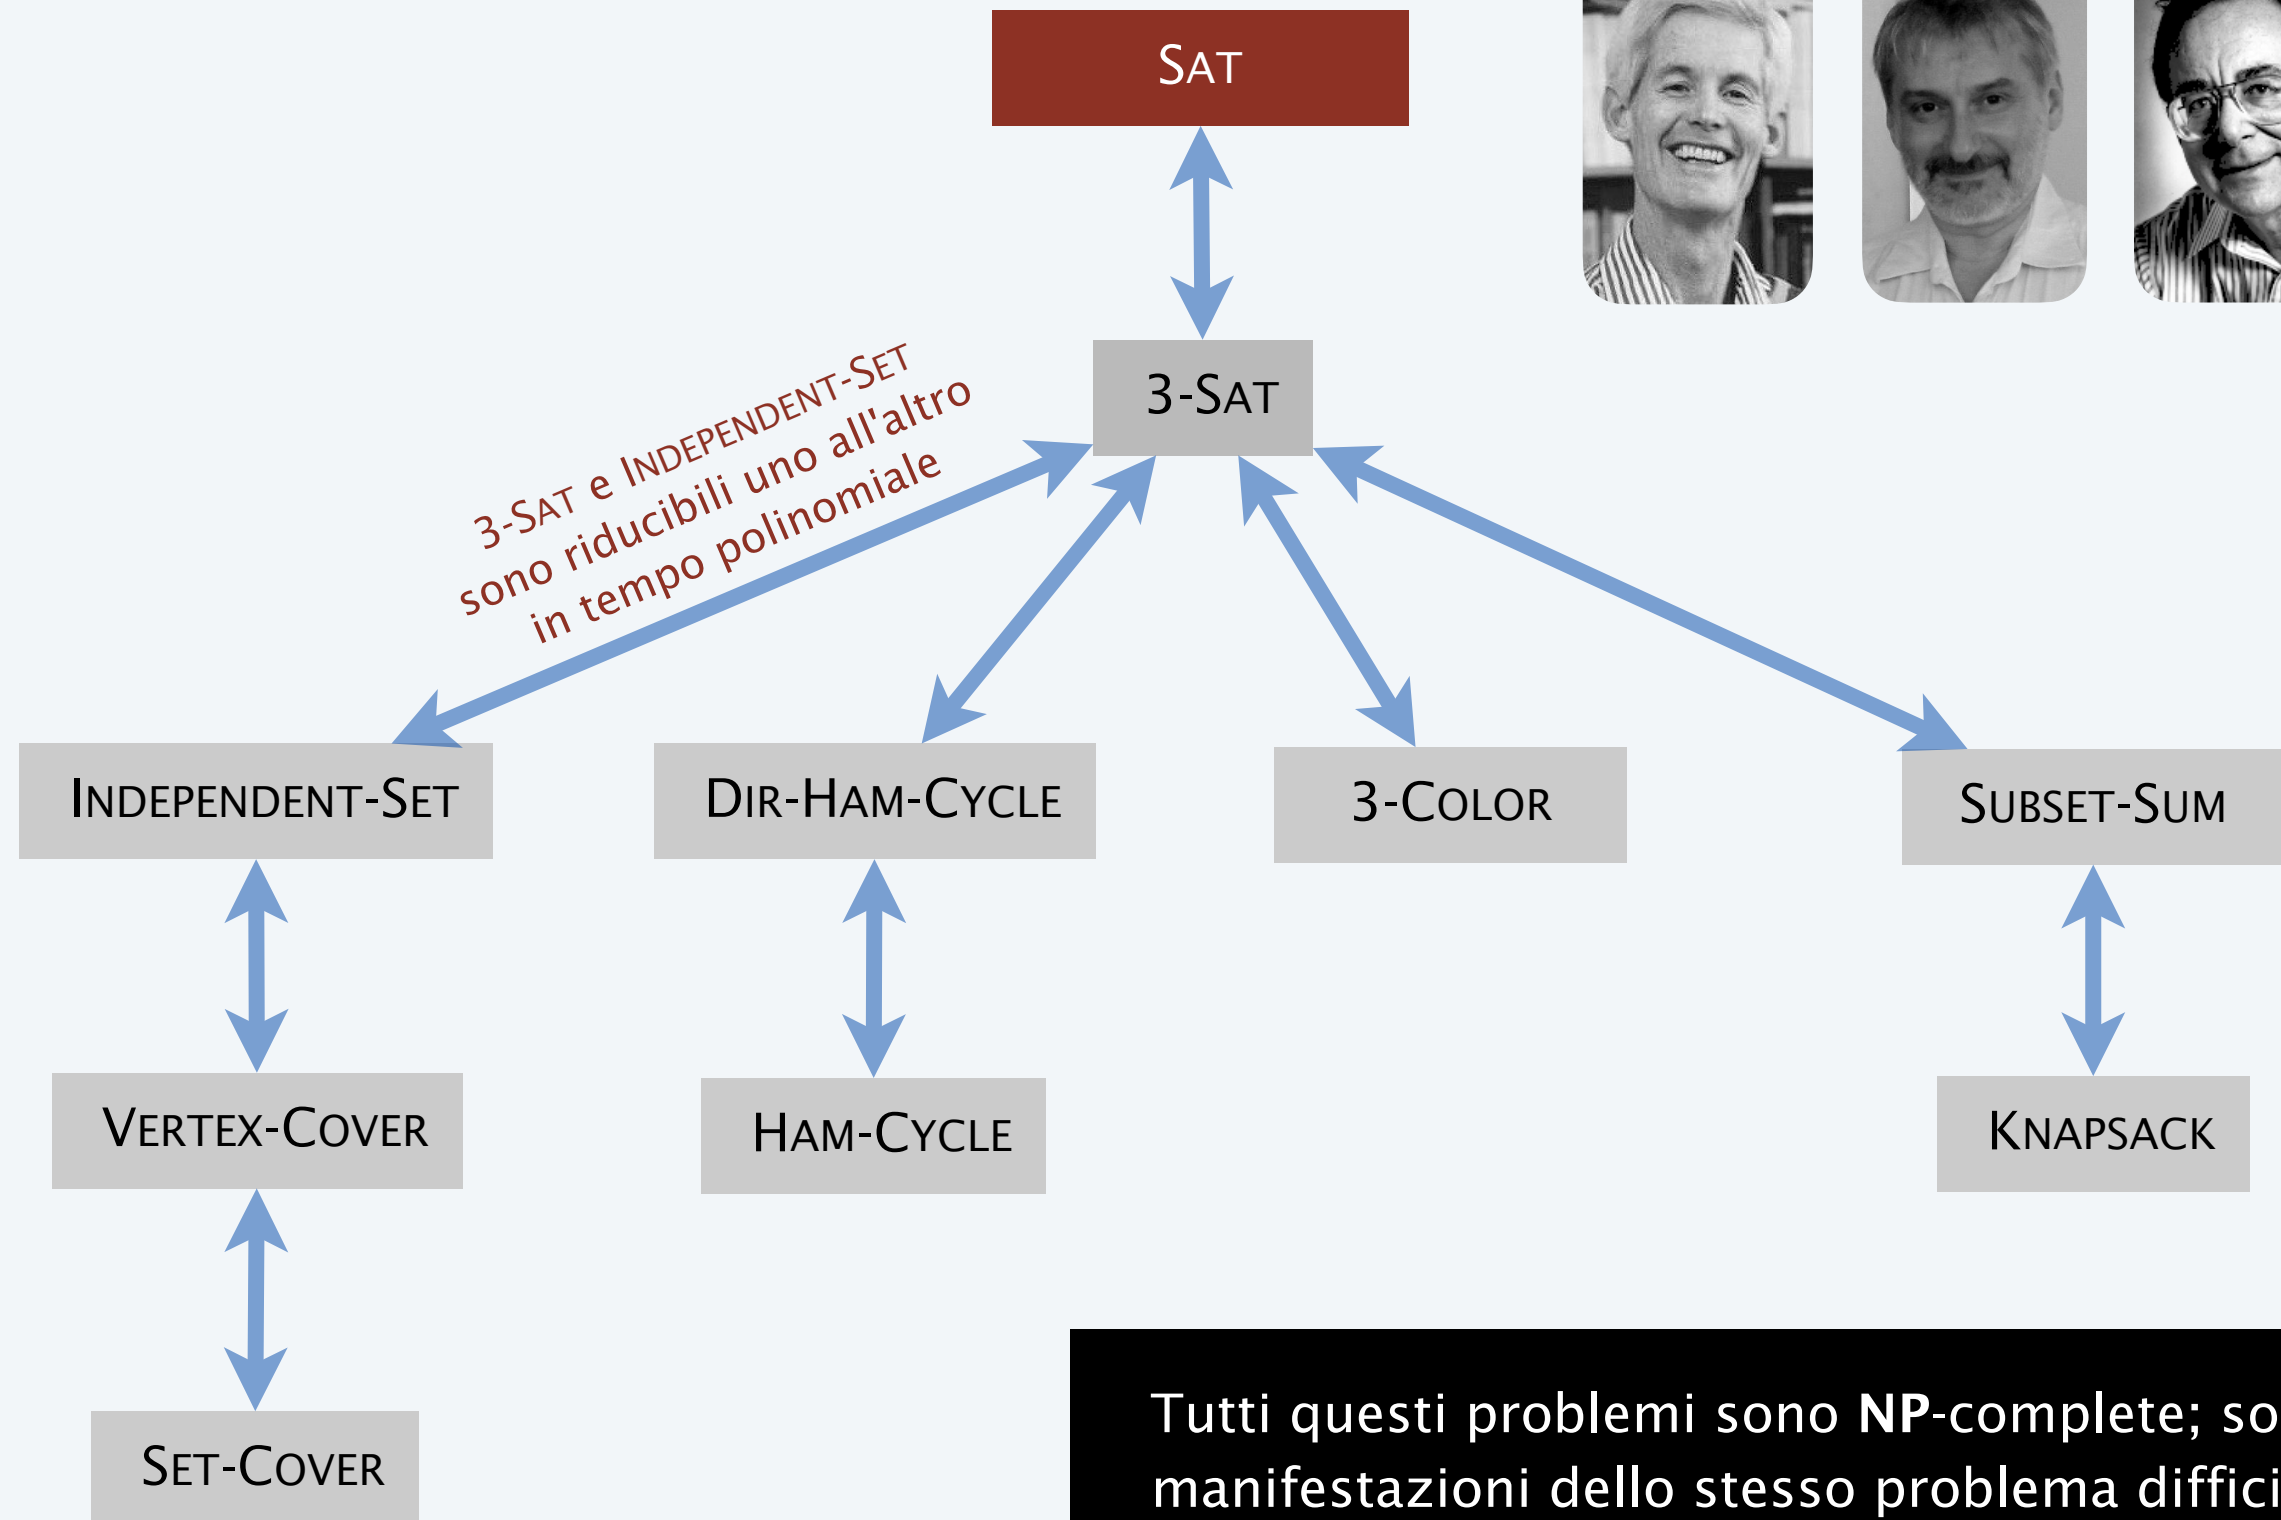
SAT

3-SAT

3-SAT e INDEPENDENT-SET sono riducibili uno all'altro in tempo polinomiale

INDEPENDENT-SET

DIR-HAM-CYCLE

3-COLOR

SUBSET-SUM

VERTEX-COVER

HAM-CYCLE

KNAPSACK

SET-COVER

Tutti questi problemi sono **NP**-complete; so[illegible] manifestazioni dello stesso problema diffici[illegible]